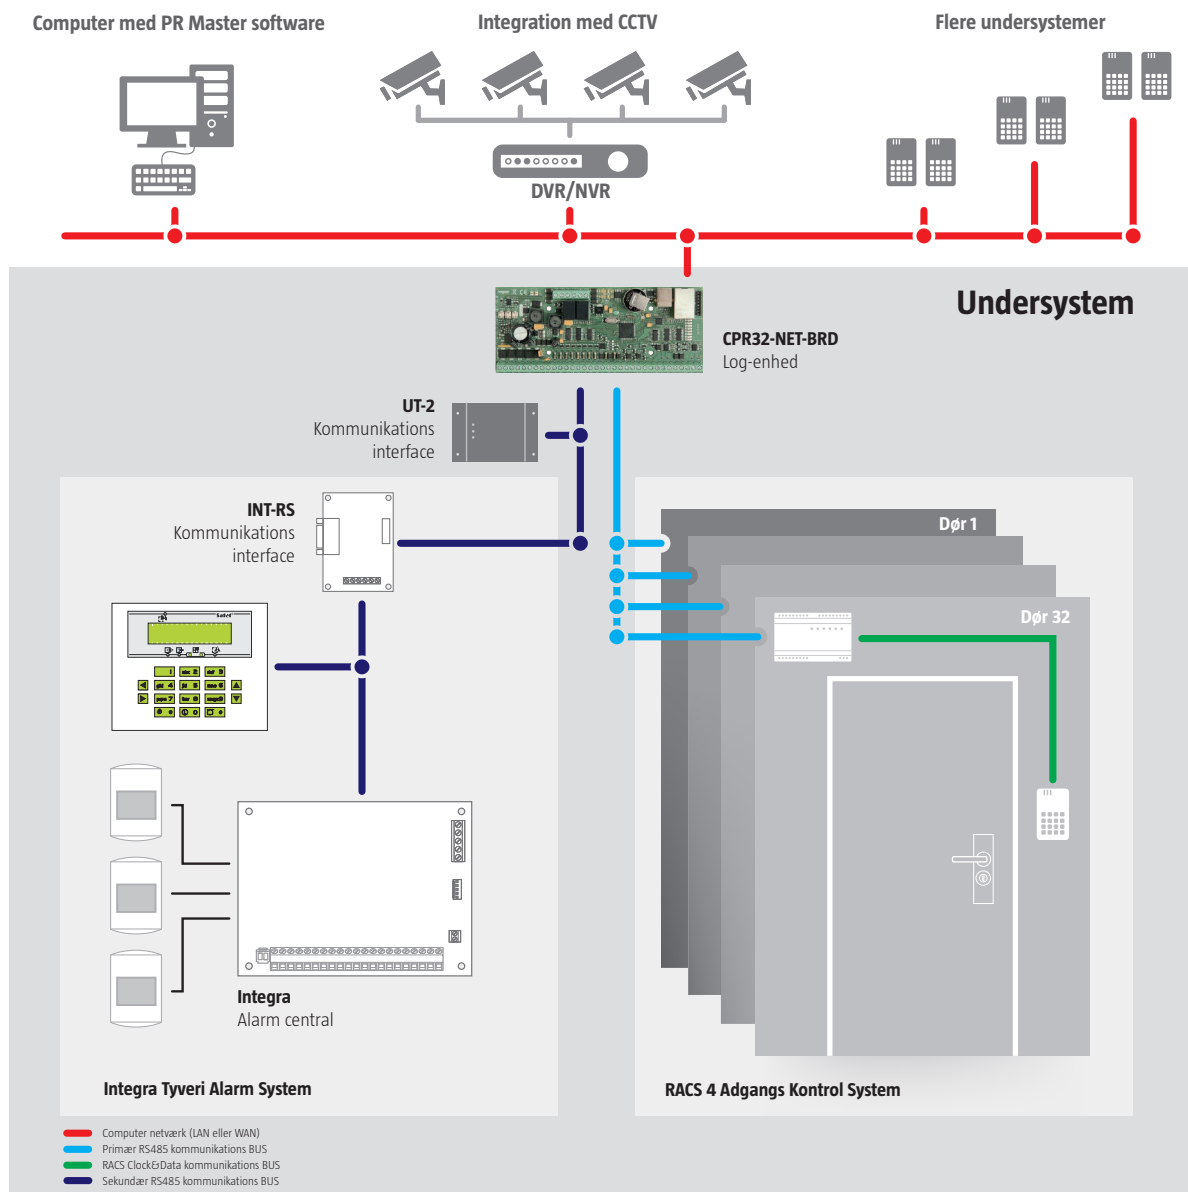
Computer med PR Master software

Integration med CCTV

Flere undersystemer

DVR/NVR

Undersystem

CPR32-NET-BRD
Log-enhed

UT-2
Kommunikations interface

INT-RS
Kommunikations interface

Dør 1

Dør 32

Integra
Alarm central

Integra Tyveri Alarm System

RACS 4 Adgangs Kontrol System

Computer netværk (LAN eller WAN)
Primær RS485 kommunikations BUS
RACS Clock&Data kommunikations BUS
Sekundær RS485 kommunikations BUS